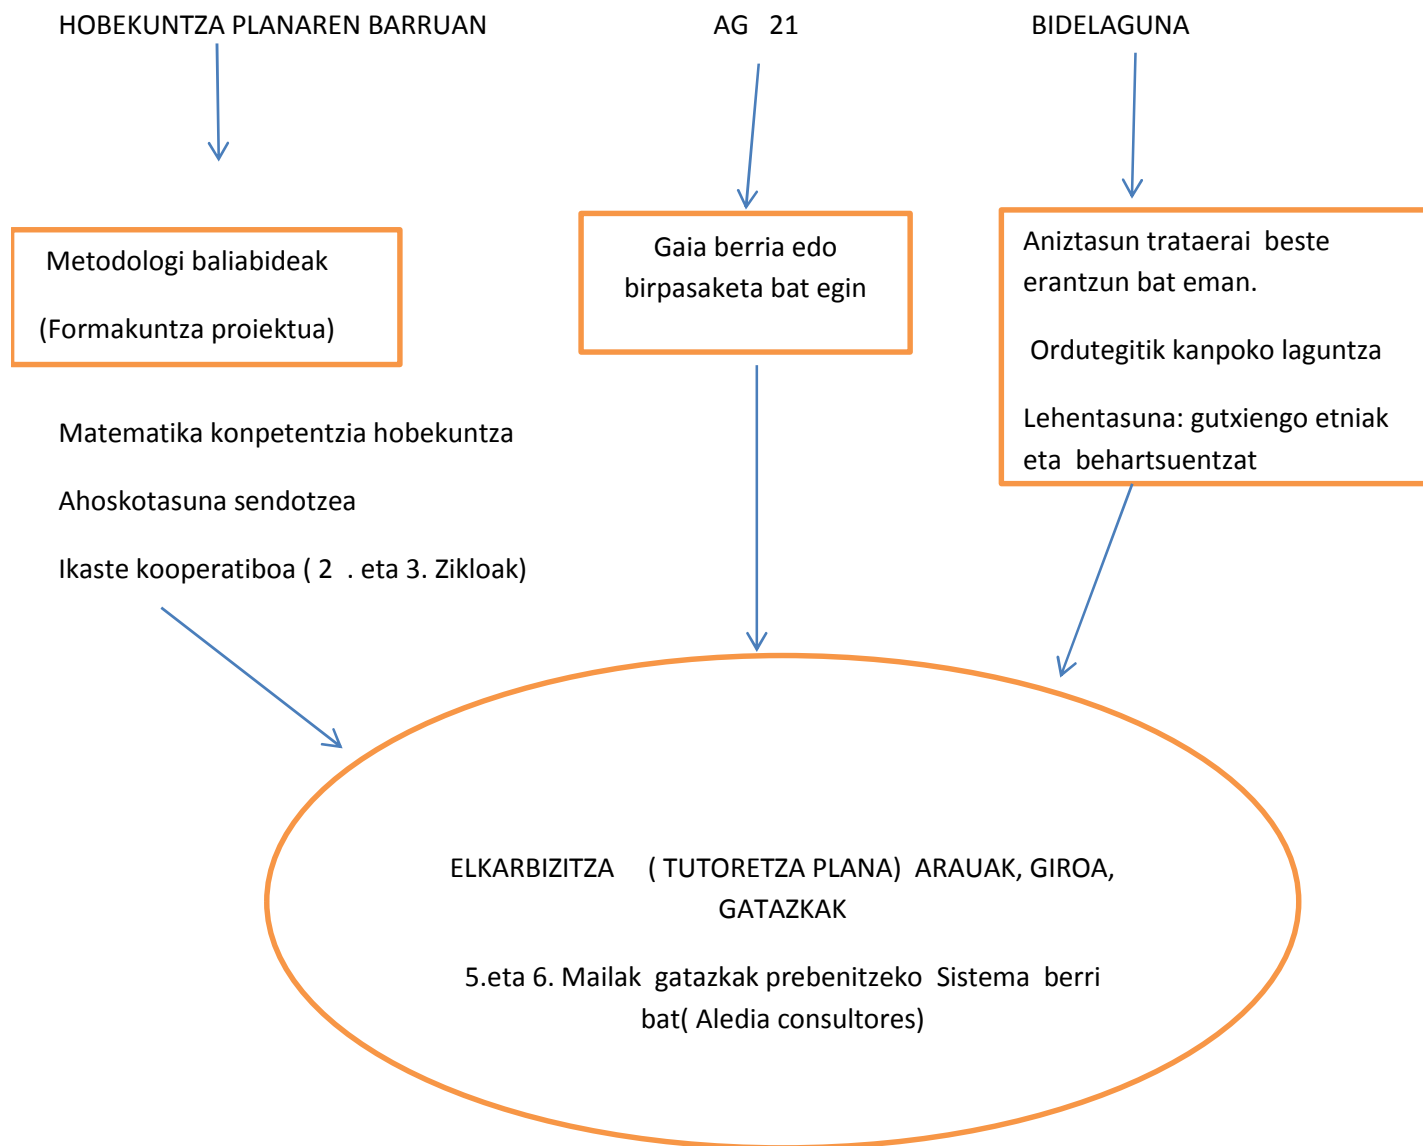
HOBEKUNTZA PLANAREN BARRUAN

AG 21

BIDELAGUNA

Metodologi baliabideak

(Formakuntza proiektua)

Gaia berria edo birpasaketa bat egin

Aniztasun trataerai beste erantzun bat eman.

Ordutegitik kanpoko laguntza

Lehentasuna: gutxiengo etniak eta behartsuentzat

Matematika konpetentzia hobekuntza

Ahoskotasuna sendotzea

Ikaste kooperatiboa ( 2 . eta 3. Zikloak)

ELKARBIZITZA ( TUTORETZA PLANA) ARAUAK, GIROA, GATAZKAK

5.eta 6. Mailak gatazkak prebenitzeko Sistema berri bat( Aledia consultores)